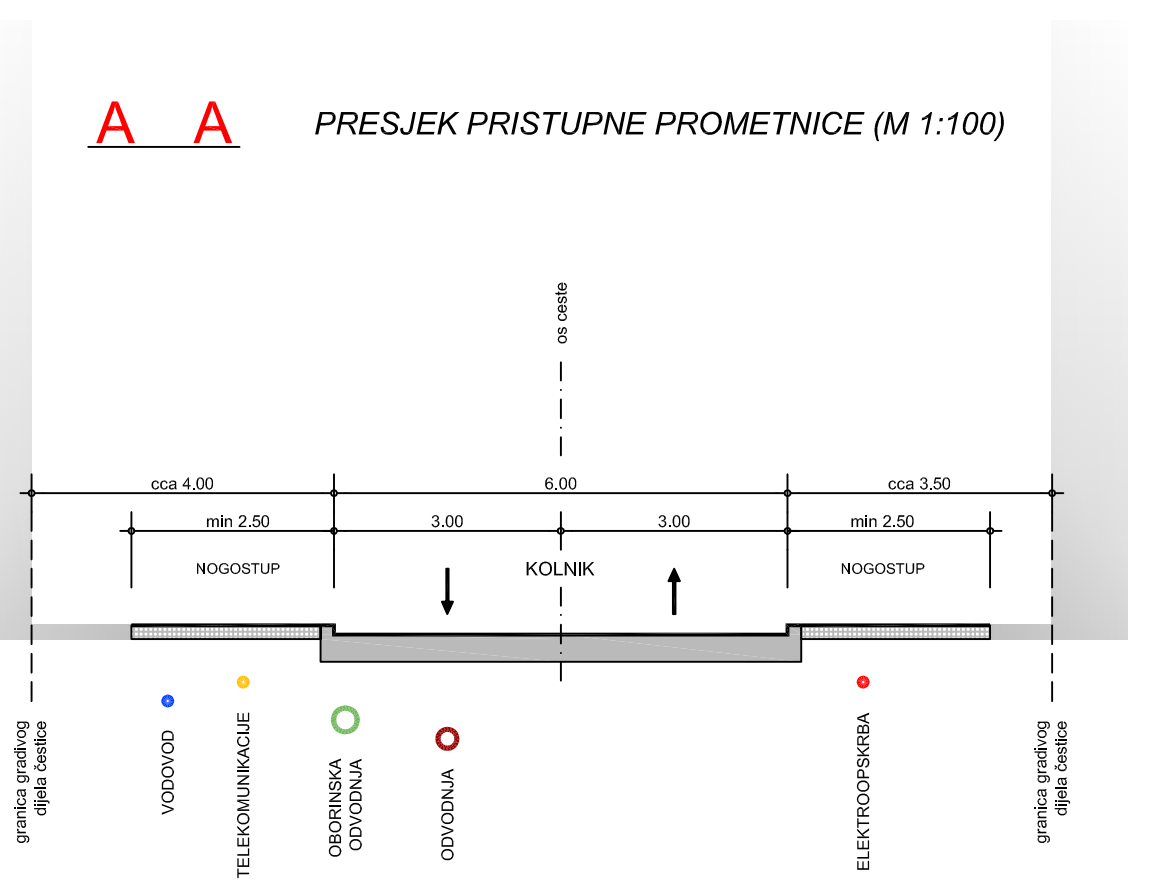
A A

PRESJEK PRISTUPNE PROMETNICE (M 1:100)

os ceste

cca 4.00
6.00
cca 3.50

min 2.50
3.00
3.00
min 2.50

NOGOSTUP
KOLNIK
NOGOSTUP

granica gradivog dijela čestice

VODOVOD

TELEKOMUNIKACIJE

OBORINSKA ODVODNJA

ODVODNJA

ELEKTROOPSKRBA

granica gradivog dijela čestice